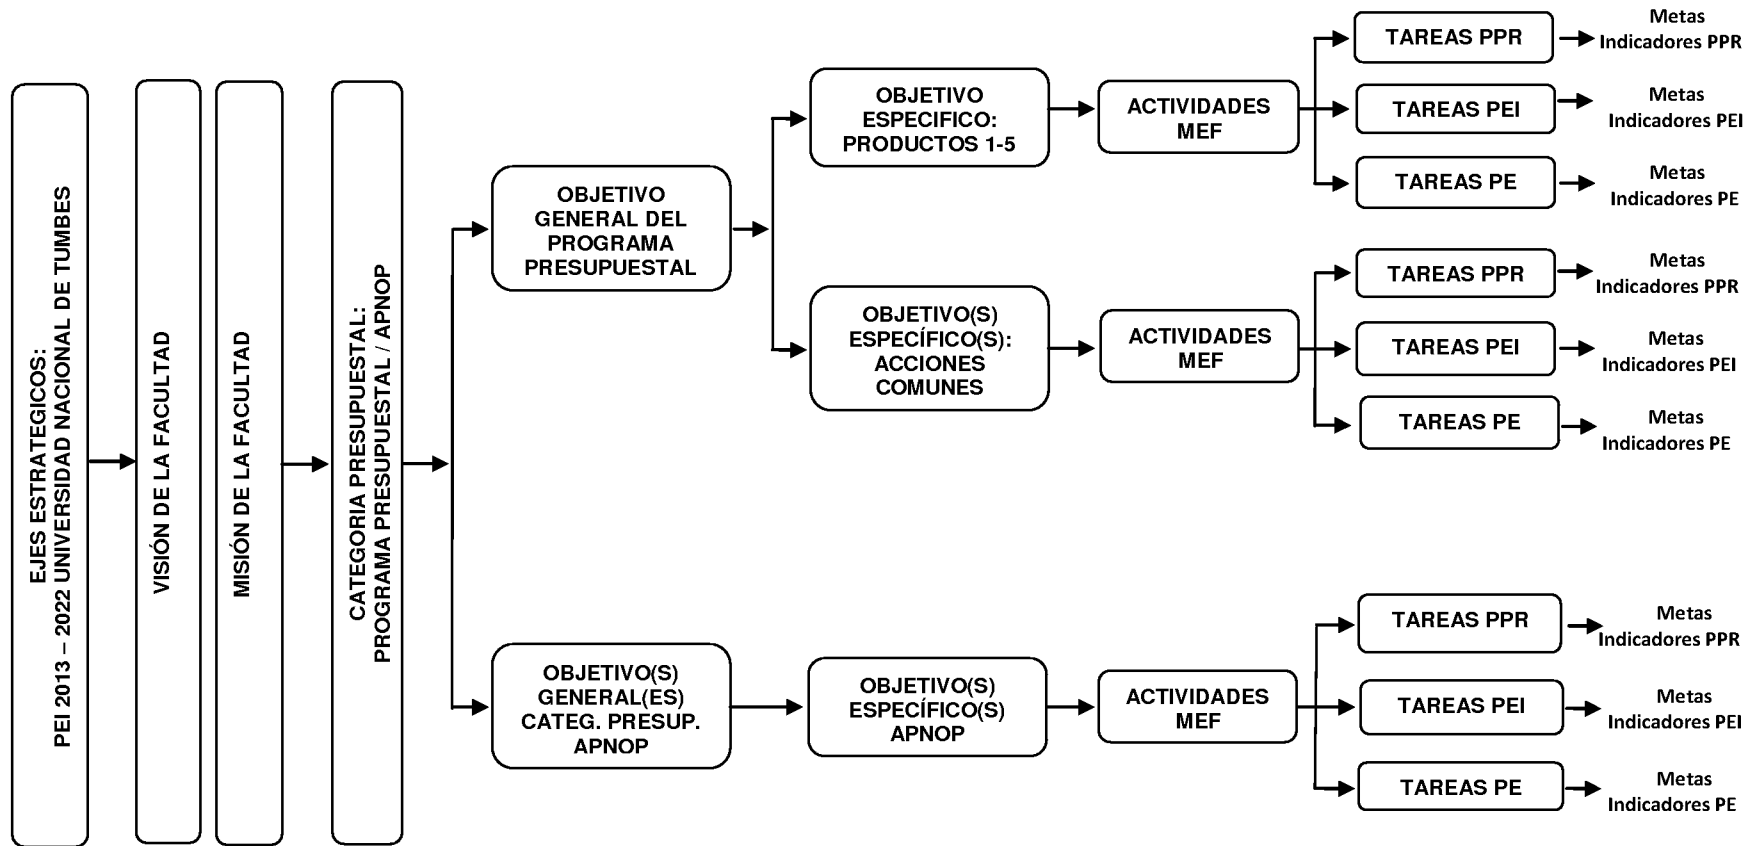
EJES ESTRATEGICOS:
PEI 2013 – 2022 UNIVERSIDAD NACIONAL DE TUMBES

VISIÓN DE LA FACULTAD

MISIÓN DE LA FACULTAD

CATEGORIA PRESUPUESTAL:
PROGRAMA PRESUPUESTAL / APNOP

OBJETIVO GENERAL DEL PROGRAMA PRESUPUESTAL

OBJETIVO ESPECIFICO: PRODUCTOS 1-5

ACTIVIDADES MEF

TAREAS PPR
Metas Indicadores PPR

TAREAS PEI
Metas Indicadores PEI

TAREAS PE
Metas Indicadores PE

OBJETIVO(S) ESPECÍFICO(S): ACCIONES COMUNES

ACTIVIDADES MEF

TAREAS PPR
Metas Indicadores PPR

TAREAS PEI
Metas Indicadores PEI

TAREAS PE
Metas Indicadores PE

OBJETIVO(S) GENERAL(ES) CATEG. PRESUP. APNOP

OBJETIVO(S) ESPECÍFICO(S) APNOP

ACTIVIDADES MEF

TAREAS PPR
Metas Indicadores PPR

TAREAS PEI
Metas Indicadores PEI

TAREAS PE
Metas Indicadores PE